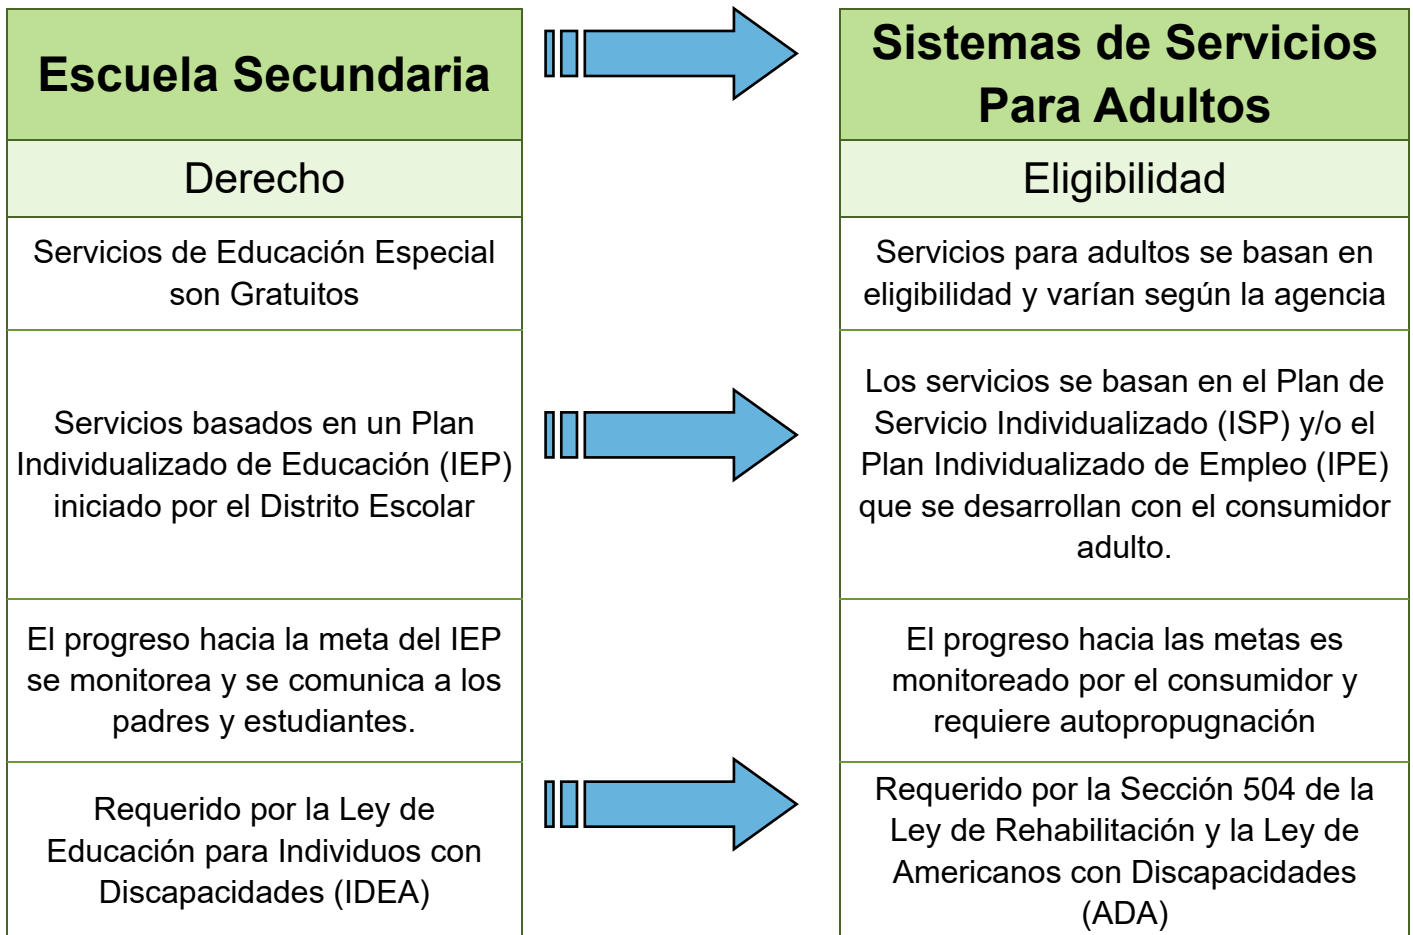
Escuela Secundaria

Derecho

Servicios de Educación Especial son Gratuitos

Servicios basados en un Plan Individualizado de Educación (IEP) iniciado por el Distrito Escolar

El progreso hacia la meta del IEP se monitorea y se comunica a los padres y estudiantes.

Requerido por la Ley de Educación para Individuos con Discapacidades (IDEA)

Sistemas de Servicios Para Adultos

Eligibilidad

Servicios para adultos se basan en eligibilidad y varían según la agencia

Los servicios se basan en el Plan de Servicio Individualizado (ISP) y/o el Plan Individualizado de Empleo (IPE) que se desarrollan con el consumidor adulto.

El progreso hacia las metas es monitoreado por el consumidor y requiere autopropugnación

Requerido por la Sección 504 de la Ley de Rehabilitación y la Ley de Americanos con Discapacidades (ADA)